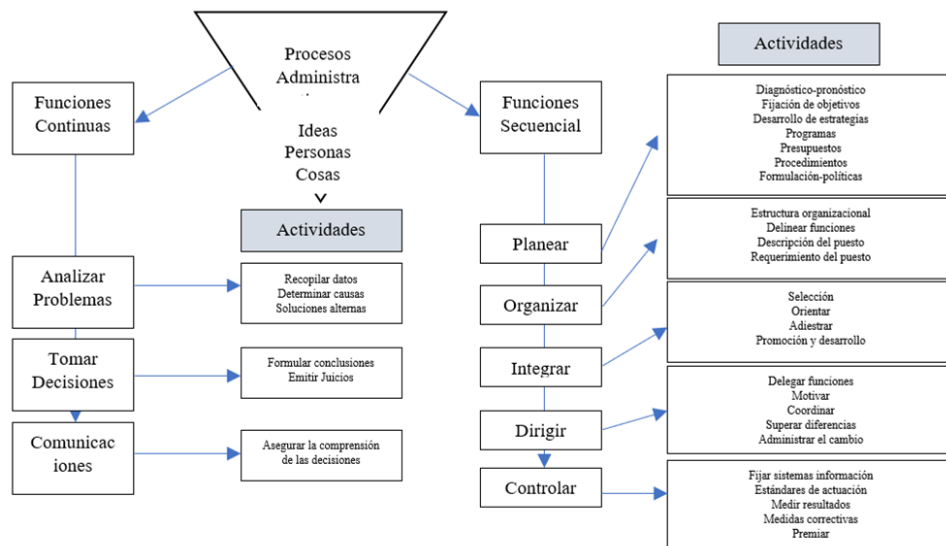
Procesos
Administra
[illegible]

Ideas
Personas
Cosas

Funciones Continuas

Actividades

Analizar Problemas

Recopilar datos
Determinar causas
Soluciones alternas

Tomar Decisiones

Formular conclusiones
Emitir Juicios

Comunicac iones

Asegurar la comprensión de las decisiones

Funciones Secuencial

Actividades

Planear

Diagnóstico-pronóstico
Fijación de objetivos
Desarrollo de estrategias
Programas
Presupuestos
Procedimientos
Formulación-políticas

Organizar

Estructura organizacional
Delinear funciones
Descripción del puesto
Requerimiento del puesto

Integrar

Selección
Orientar
Adiestrar
Promoción y desarrollo

Dirigir

Delegar funciones
Motivar
Coordinar
Superar diferencias
Administrar el cambio

Controlar

Fijar sistemas información
Estándares de actuación
Medir resultados
Medidas correctivas
Premiar